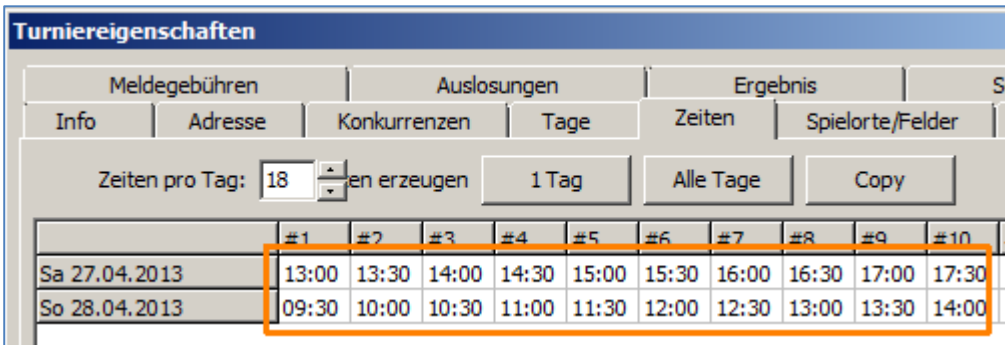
Turniereigenschaften

Meldegebühren | Auslosungen | Ergebnis | S

Info | Adresse | Konkurrenzen | Tage | Zeiten | Spielorte/Felder

Zeiten pro Tag: 18 en erzeugen | 1 Tag | Alle Tage | Copy

| | #1 | #2 | #3 | #4 | #5 | #6 | #7 | #8 | #9 | #10 |
|---|---|---|---|---|---|---|---|---|---|---|
| Sa 27.04.2013 | 13:00 | 13:30 | 14:00 | 14:30 | 15:00 | 15:30 | 16:00 | 16:30 | 17:00 | 17:30 |
| So 28.04.2013 | 09:30 | 10:00 | 10:30 | 11:00 | 11:30 | 12:00 | 12:30 | 13:00 | 13:30 | 14:00 |